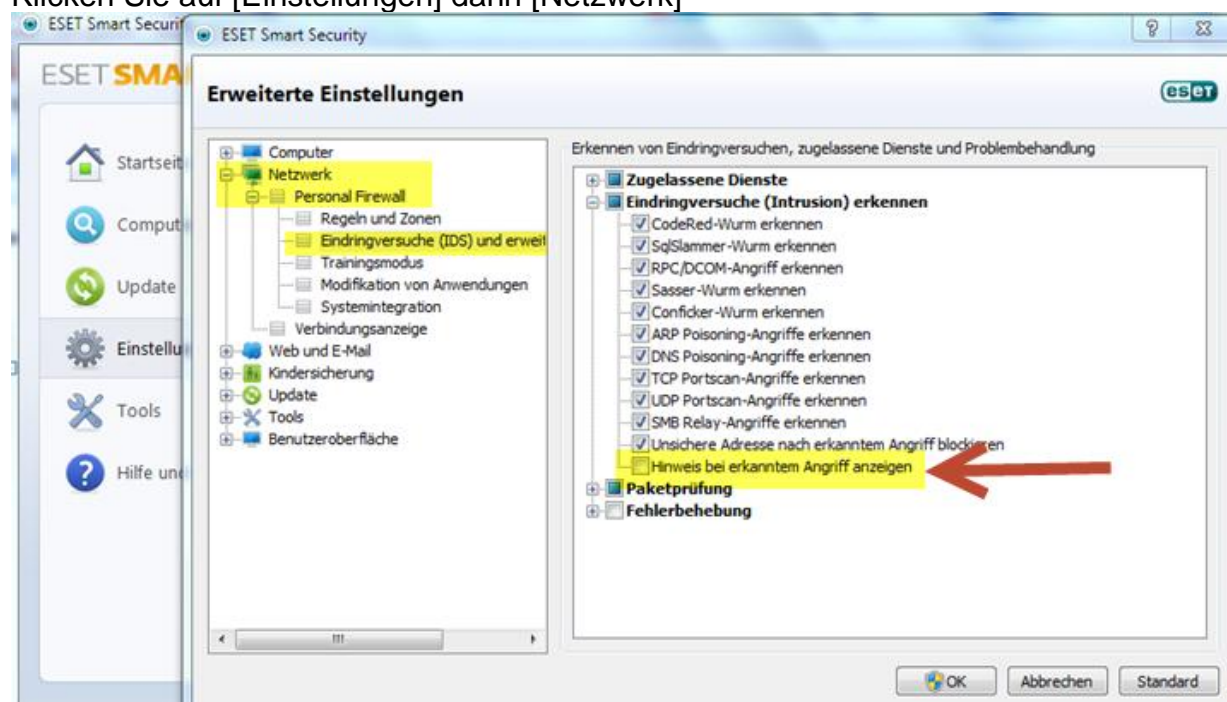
Klicken Sie auf [Einstellungen] dann [Netzwerk]

ESET Smart Securit

ESET SMA

Startseit

Comput

Update

Einstellu

Tools

Hilfe un

ESET Smart Security

?

Erweiterte Einstellungen

eset

Computer
Netzwerk
Personal Firewall
Regeln und Zonen
Eindringversuche (IDS) und erweit
Trainingsmodus
Modifikation von Anwendungen
Systemintegration
Verbindungsanzeige
Web und E-Mail
Kindersicherung
Update
Tools
Benutzeroberfläche

Erkennen von Eindringversuchen, zugelassene Dienste und Problembehandlung

Zugelassene Dienste
Eindringversuche (Intrusion) erkennen
CodeRed-Wurm erkennen
SqlSlammer-Wurm erkennen
RPC/DCOM-Angriff erkennen
Sasser-Wurm erkennen
Conficker-Wurm erkennen
ARP Poisoning-Angriffe erkennen
DNS Poisoning-Angriffe erkennen
TCP Portscan-Angriffe erkennen
UDP Portscan-Angriffe erkennen
SMB Relay-Angriffe erkennen
Unsichere Adresse nach erkanntem Angriff blockieren
Hinweis bei erkanntem Angriff anzeigen
Paketprüfung
Fehlerbehebung

OK Abbrechen Standard